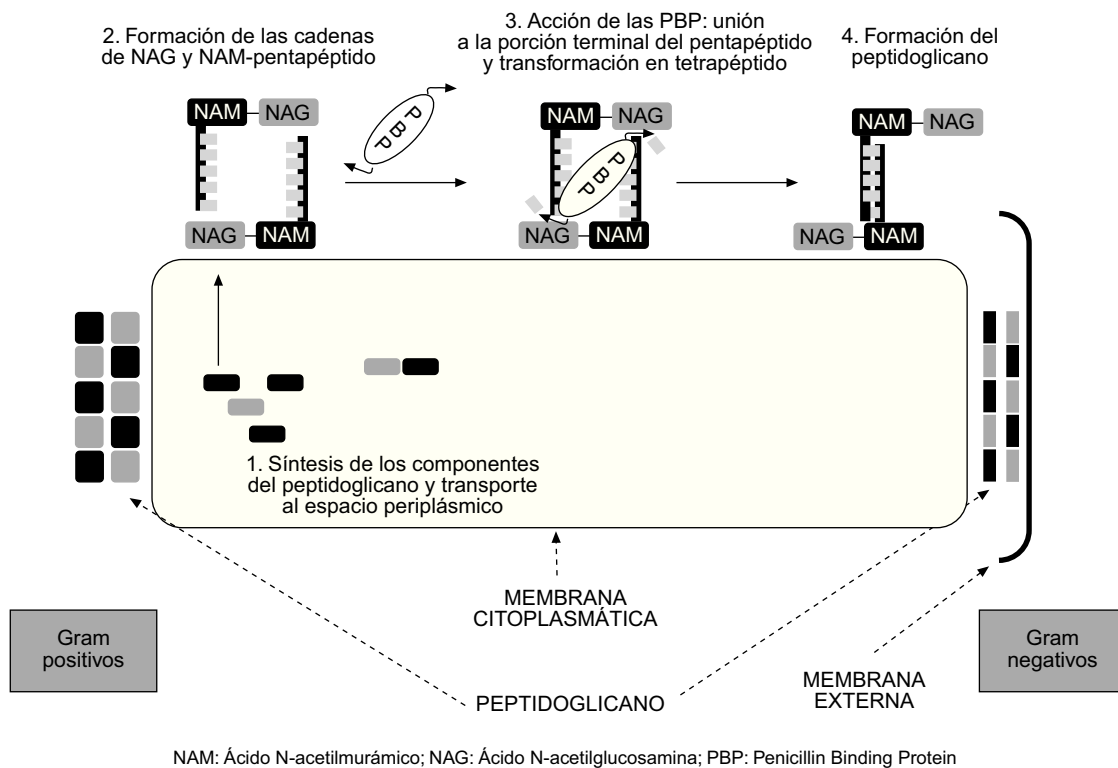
2. Formación de las cadenas de NAG y NAM-pentapéptido

3. Acción de las PBP: unión a la porción terminal del pentapéptido y transformación en tetrapéptido

4. Formación del peptidoglicano

NAM NAG

PBP

NAM NAG

PBP

NAM NAG

NAG NAM

NAG NAM

NAG NAM

1. Síntesis de los componentes del peptidoglicano y transporte al espacio periplásmico

MEMBRANA CITOPLASMÁTICA

Gram positivos

Gram negativos

MEMBRANA EXTERNA

PEPTIDOGLICANO

NAM: Ácido N-acetilmurámico; NAG: Ácido N-acetilglucosamina; PBP: Penicillin Binding Protein